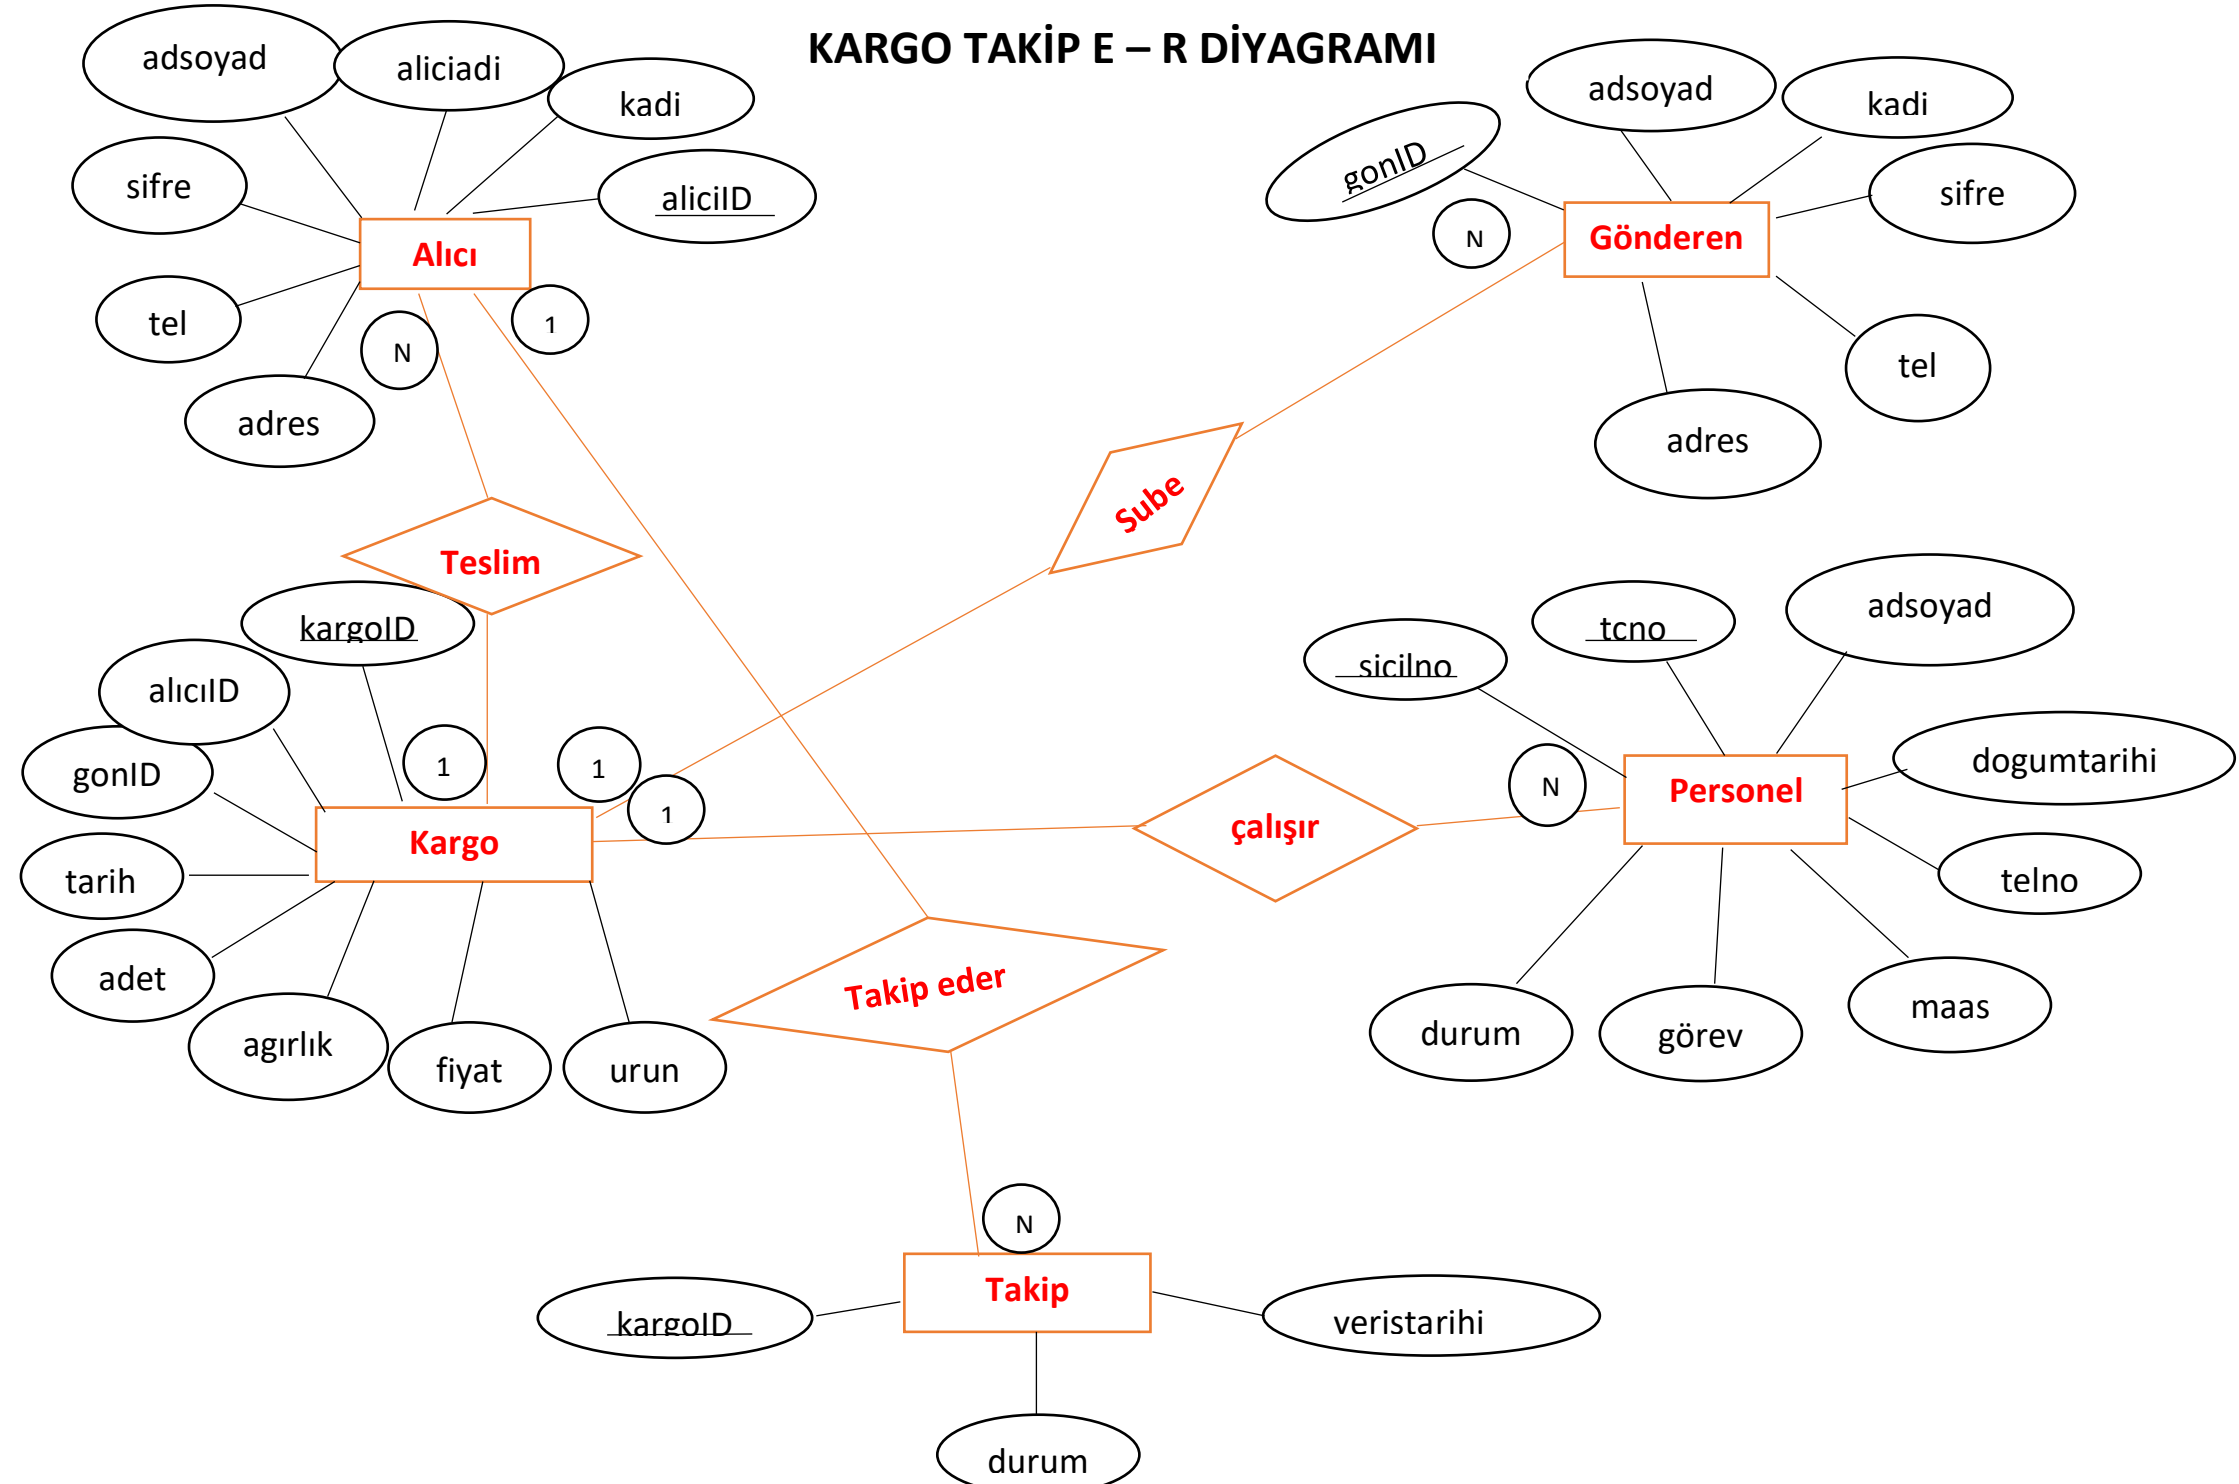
KARGO TAKİP E – R DİYAGRAMI

adsoyad
aliciadi
kadi
sifre
aliciID
Alıcı
tel
adres
N
1

gonID
adsoyad
kadi
sifre
N
Gönderen
tel
adres

Sube

Teslim

kargoID
alıcıID
gonID
tarih
adet
agırlık
fiyat
urun
Kargo
1
1
1

sicilno
tcno
adsoyad
dogumtarihi
N
Personel
telno
durum
görev
maas

çalışır

Takip eder

N
Takip
kargoID
veristarihi
durum